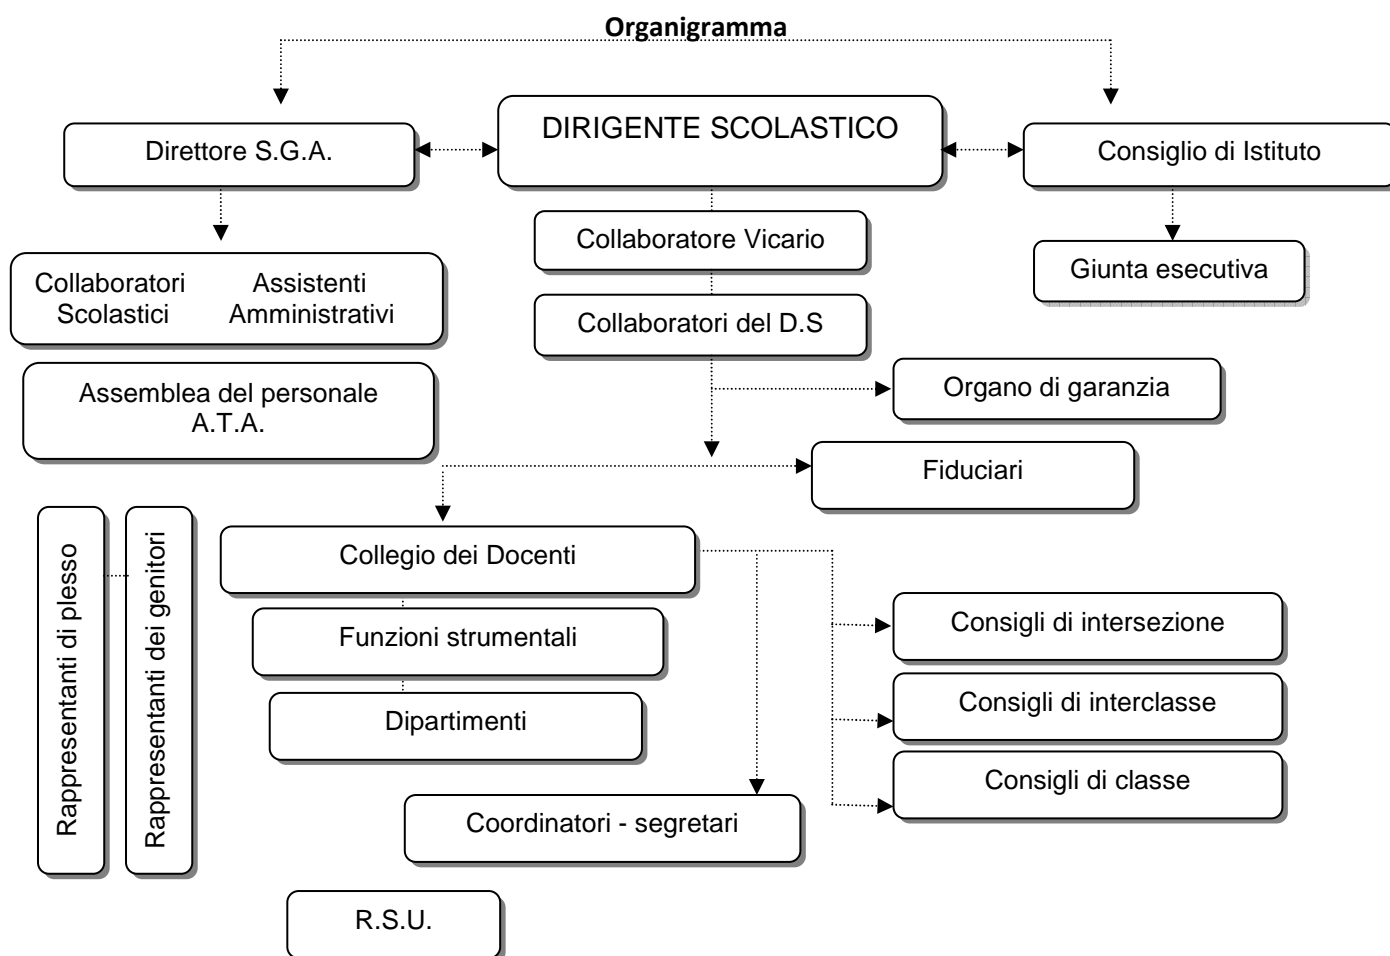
**Organigramma**

Direttore S.G.A.

DIRIGENTE SCOLASTICO

Consiglio di Istituto

Collaboratori Scolastici

Assistenti Amministrativi

Collaboratore Vicario

Giunta esecutiva

Collaboratori del D.S

Assemblea del personale A.T.A.

Organo di garanzia

Fiduciari

Rappresentanti di plesso

Rappresentanti dei genitori

Collegio dei Docenti

Funzioni strumentali

Dipartimenti

Consigli di intersezione

Consigli di interclasse

Consigli di classe

Coordinatori - segretari

R.S.U.